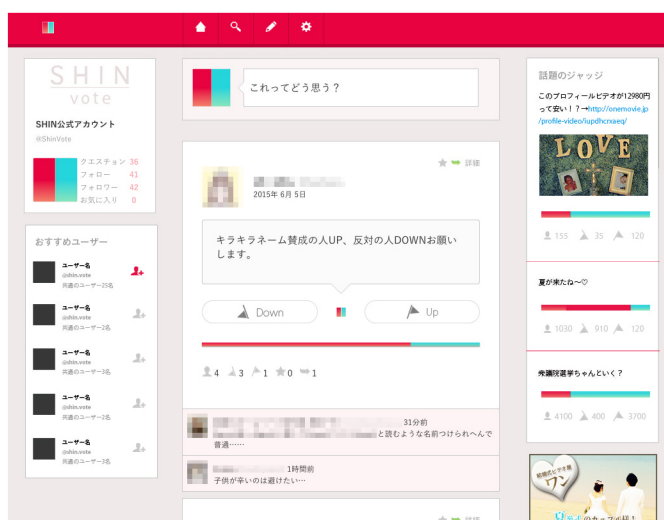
SHIN vote

SHIN公式アカウント
@ShinVote

クエスチョン 36
フォロー 41
フォロワー 42
お気に入り 0

おすすめユーザー

ユーザー名
@shin.vote
共通のユーザー25名

ユーザー名
@shin.vote
共通のユーザー2名

ユーザー名
@shin.vote
共通のユーザー3名

ユーザー名
@shin.vote
共通のユーザー2名

ユーザー名
@shin.vote
共通のユーザー3名

これってどう思う？

詳細

2015年 6月 5日

キラキラネーム賛成の人UP、反対の人DOWNお願いします。

Down
Up

4 3 1 0 1

31分前
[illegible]と読むような名前つけられへんで普通……

1時間前
子供が辛いのは避けたい…

話題のジャッジ

このプロフィールビデオが12980円って安い！→http://onemovie.jp/profile-video/iupdhcrxaeq/

LOVE

155 35 120

夏が来たね〜♡

1030 910 120

秀議院選挙ちゃんといく？

4100 400 3700

ワン